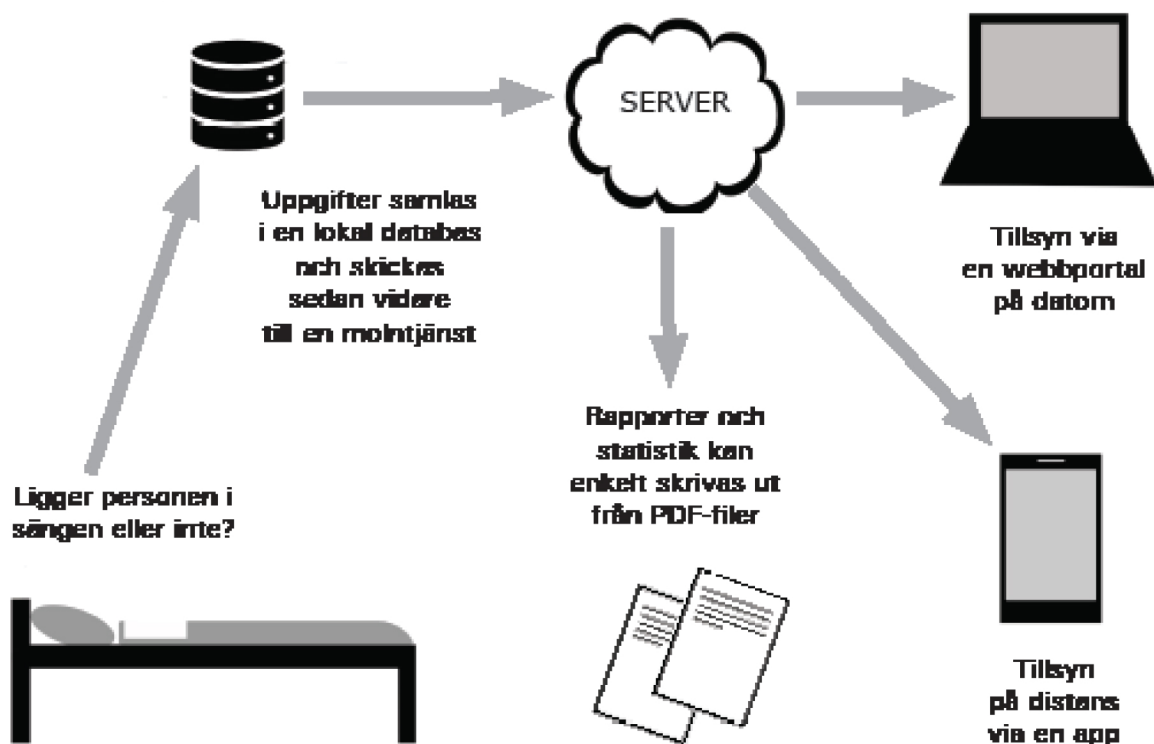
SERVER

Uppgifter samlas i en lokal databas och skickas sedan vidare till en molntjänst

Tillsyn via en webbportal på dator

Rapporter och statistik kan enkelt skrivas ut från PDF-filer

Ligger personen i sängen eller inte?

Tillsyn på distans via en app